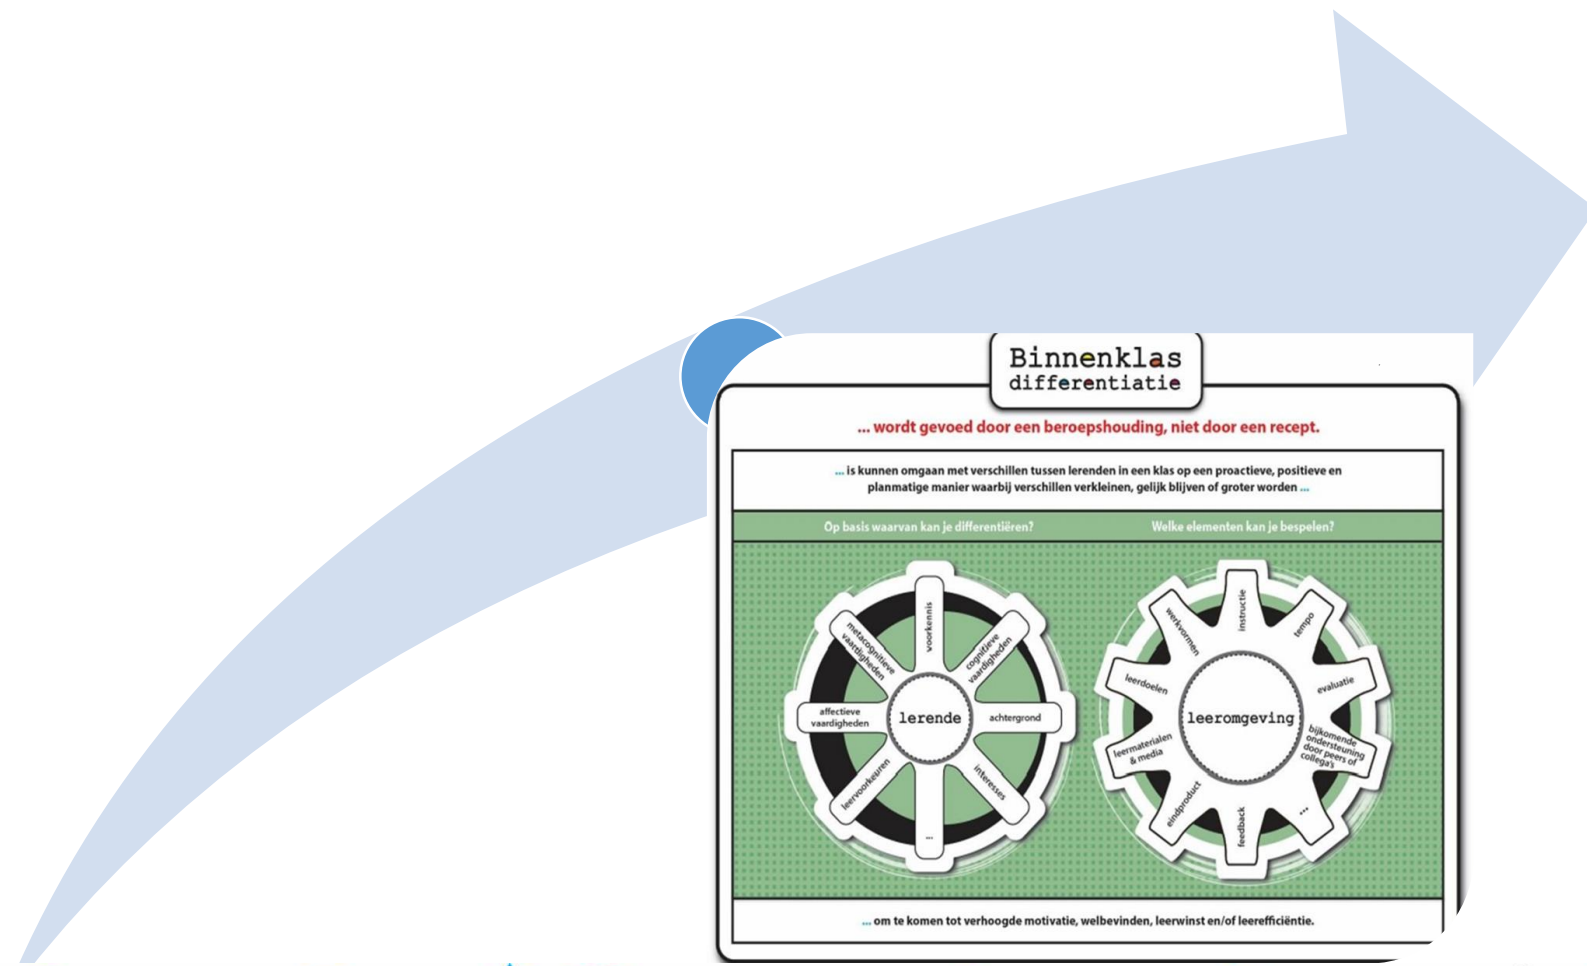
Binnenklas differentiatie

... wordt gevoed door een beroepshouding, niet door een recept.

... is kunnen omgaan met verschillen tussen lerenden in een klas op een proactieve, positieve en planmatige manier waarbij verschillen verkleinen, gelijk blijven of groter worden ...

Op basis waarvan kan je differentiëren?

Welke elementen kan je bespelen?

lerende

voorkennis

cognitieve vaardigheden

achtergrond

interesses

...

leervoorkeuren

affectieve vaardigheden

metacognitieve vaardigheden

leeromgeving

instructie

tempo

evaluatie

bijkomende ondersteuning door peers of collega's

...

feedback

eindproduct

leermaterialen & media

leerdoelen

werkvormen

... om te komen tot verhoogde motivatie, welbevinden, leerwinst en/of leerefficiëntie.